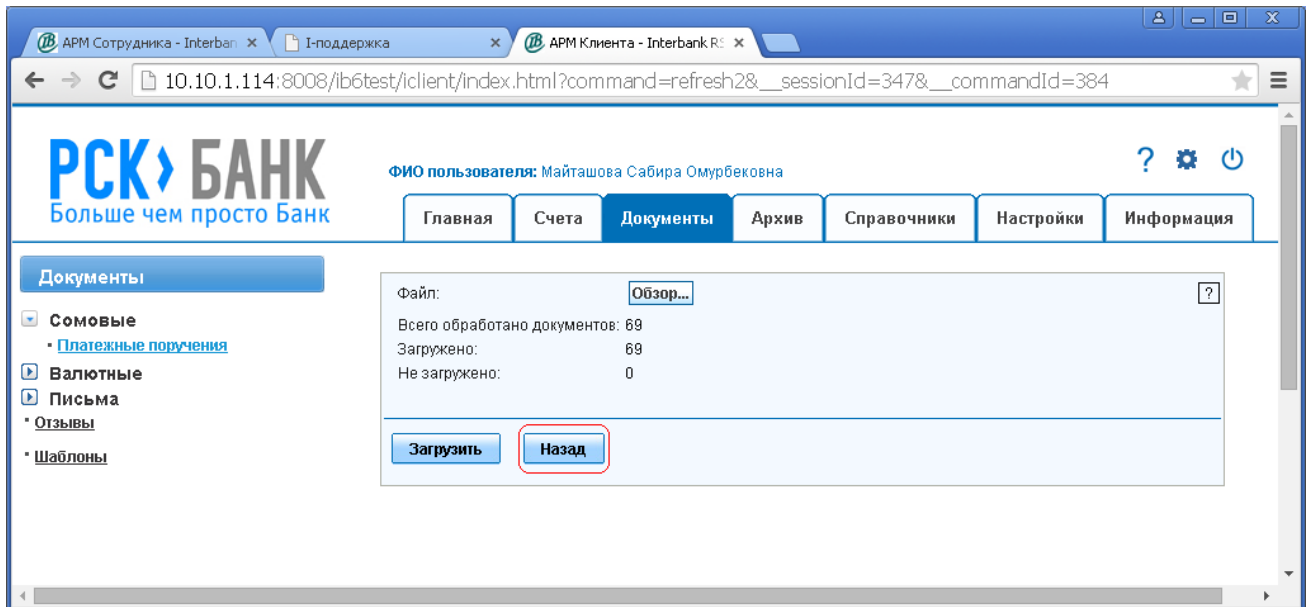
АРМ Сотрудника - Interban ×
I-поддержка ×
АРМ Клиента - Interbank R ×

10.10.1.114:8008/ib6test/iclient/index.html?command=refresh2&__sessionId=347&__commandId=384

РСК› БАНК
Больше чем просто Банк

ФИО пользователя: Майташова Сабира Омурбековна

? ⚙ ⏻

| Главная | Счета | Документы | Архив | Справочники | Настройки | Информация |
|---|---|---|---|---|---|---|

Документы

Сомовые
• Платежные поручения
Валютные
Письма
• Отзывы
• Шаблоны

Файл: Обзор...
?
Всего обработано документов: 69
Загружено: 69
Не загружено: 0

Загрузить
Назад